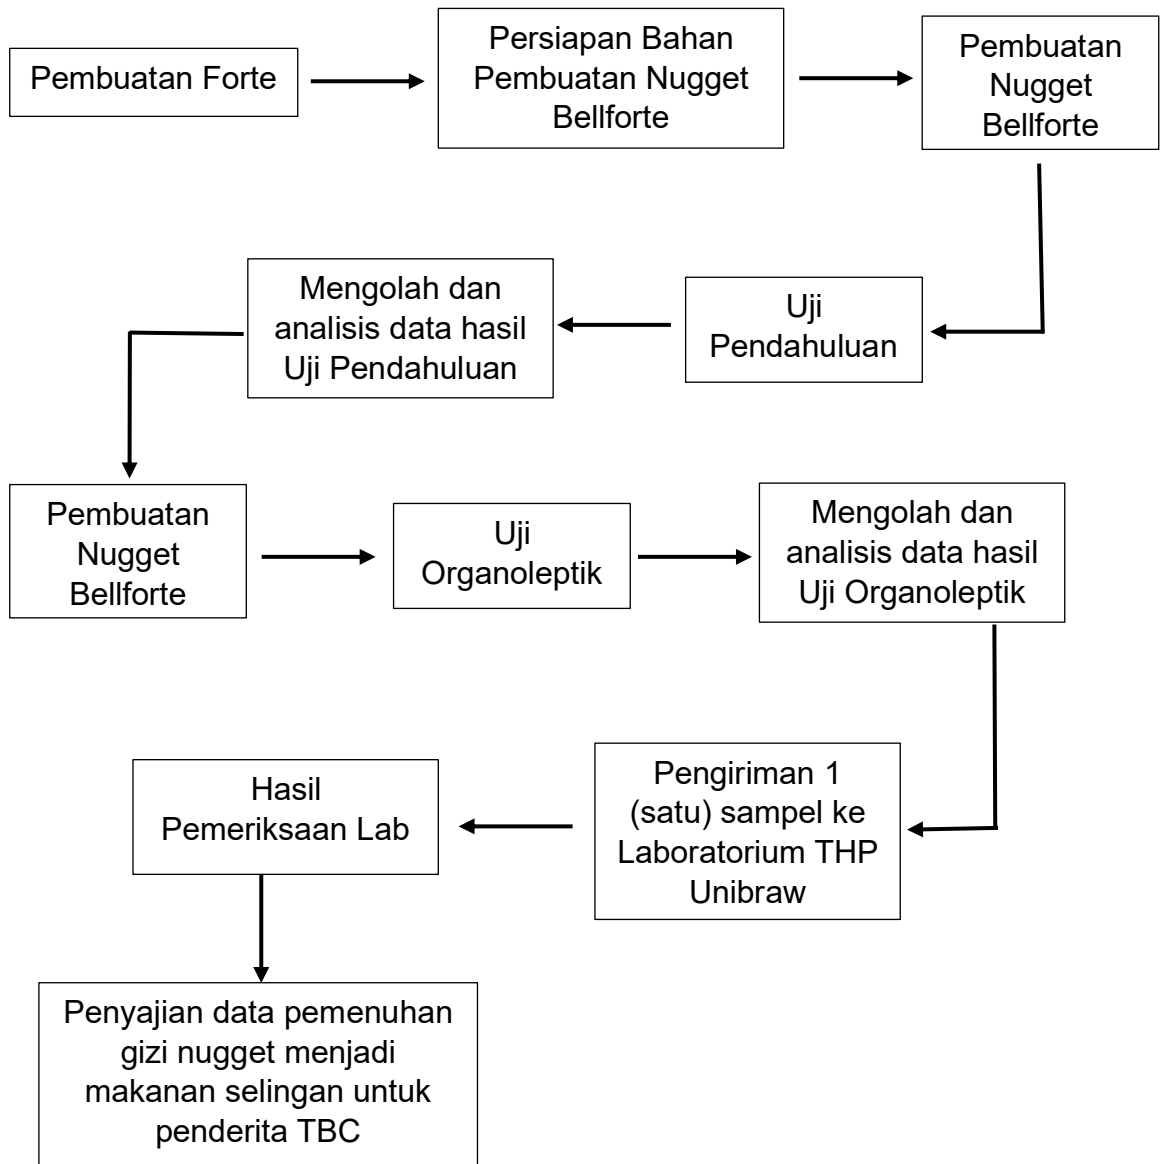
Pembuatan Forte

Persiapan Bahan Pembuatan Nugget Bellforte

Pembuatan Nugget Bellforte

Uji Pendahuluan

Mengolah dan analisis data hasil Uji Pendahuluan

Pembuatan Nugget Bellforte

Uji Organoleptik

Mengolah dan analisis data hasil Uji Organoleptik

Pengiriman 1 (satu) sampel ke Laboratorium THP Unibraw

Hasil Pemeriksaan Lab

Penyajian data pemenuhan gizi nugget menjadi makanan selingan untuk penderita TBC